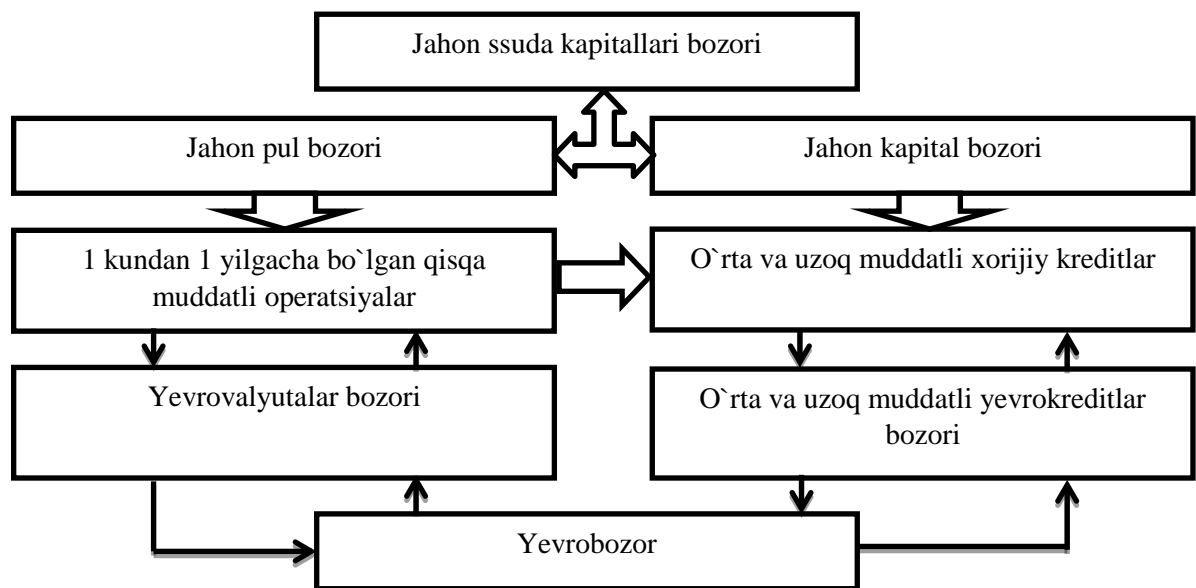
Jahon ssuda kapitallari bozori

Jahon pul bozori

Jahon kapital bozori

1 kundan 1 yilgacha bo`lgan qisqa muddatli operatsiyalar

O`rta va uzoq muddatli xorijiy kreditlar

Yevrovalyutalar bozori

O`rta va uzoq muddatli yevrokreditlar bozori

Yevrobozor